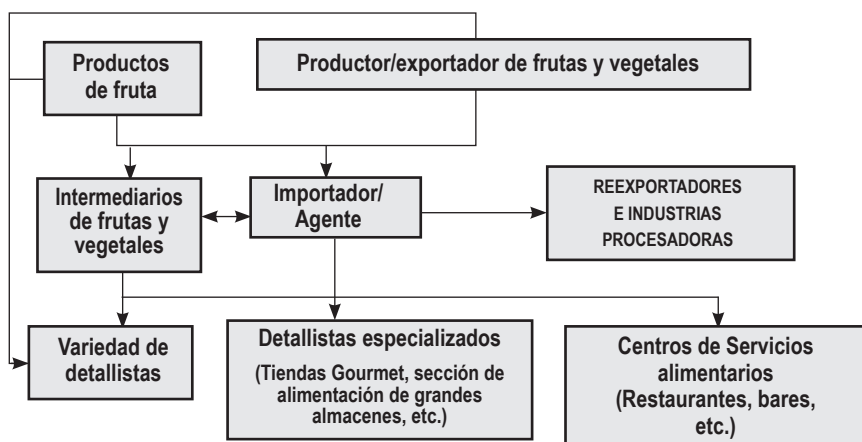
Productos de fruta

Productor/exportador de frutas y vegetales

Intermediarios de frutas y vegetales

Importador/ Agente

REEXPORTADORES E INDUSTRIAS PROCESADORAS

Variedad de detallistas

Detallistas especializados

(Tiendas Gourmet, sección de alimentación de grandes almacenes, etc.)

Centros de Servicios alimentarios (Restaurantes, bares, etc.)